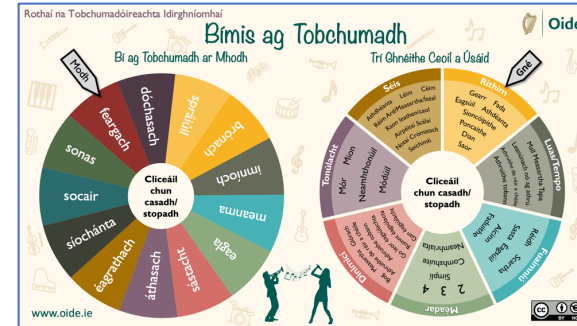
Rothaí na Tobchumadóireachta Idirghníomhaí

oide

Bímis ag Tobchumadh

Bí ag Tobchumadh ar Mhodh

Modh

feargach
dóchasach
spraíúil
brónach
imníoch
meanma
eagla
sásta
áthasach
éagrathach
síochánta
socair
sonas

Cliceáil chun casadh/ stopadh

Trí Ghnéithe Ceoil a Úsáid

Gné

Séis
Ailtdíleanna
Léim
Céim
Raon Ard/Meánach/Íseal
Raon leathan/cúng
Airpéiste/ Scálaí
Nótaí Cróimeach
Seichimh

Rithim
Gearr
Fada
Eagsúil
Athdéanta
Sioncóipithe
Pointeáilte
Díon
Saor

Luas/Tempo
Mall
Mearaithe
Tapa
Leanúnach nó ag athrú
Athrú

Frásáil
Réidh
Scartha
Béim
Accent
Fada

Meadar
2
3
4
Simplí
Comhshuite
Neamhrialta

Dinimic
Bog
Fórsúil
Géar

Tondhacht
Mór
Mion
Neamhthonúil
Móidiúil

Cliceáil chun casadh/ stopadh

www.oide.ie